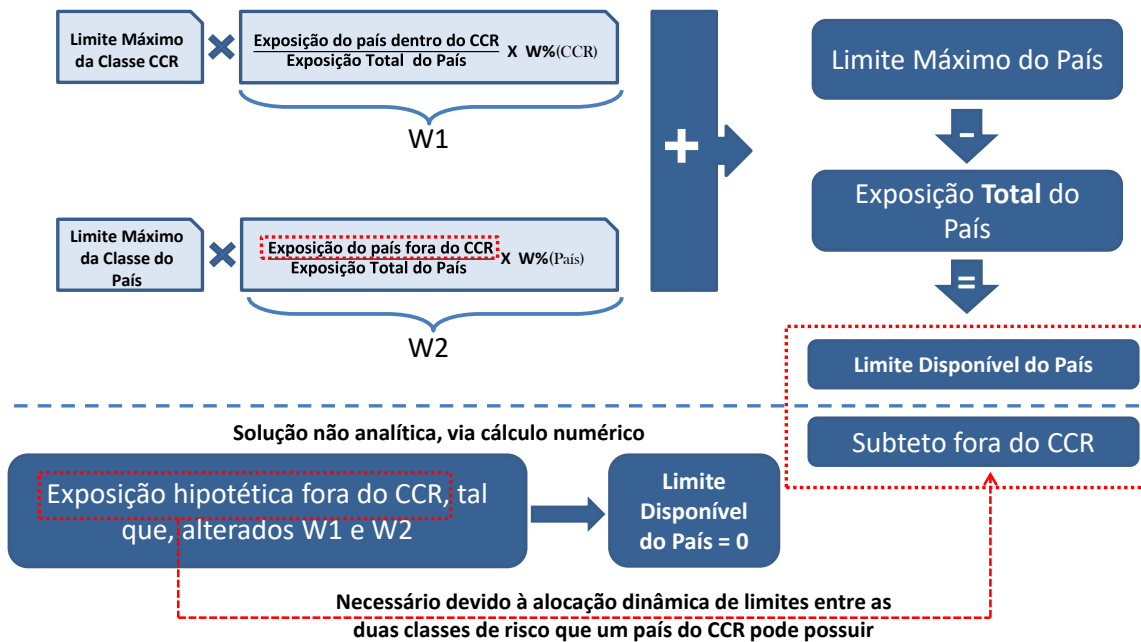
Limite Máximo da Classe CCR

$\frac{\text{Exposição do país dentro do CCR}}{\text{Exposição Total do País}}$ X W%(CCR)

W1

Limite Máximo da Classe do País

$\frac{\text{Exposição do país fora do CCR}}{\text{Exposição Total do País}}$ X W%(País)

W2

+

Limite Máximo do País

-

Exposição **Total** do País

=

Limite Disponível do País

Subteto fora do CCR

Solução não analítica, via cálculo numérico

Exposição hipotética fora do CCR, tal que, alterados W1 e W2

Limite Disponível do País = 0

Necessário devido à alocação dinâmica de limites entre as duas classes de risco que um país do CCR pode possuir